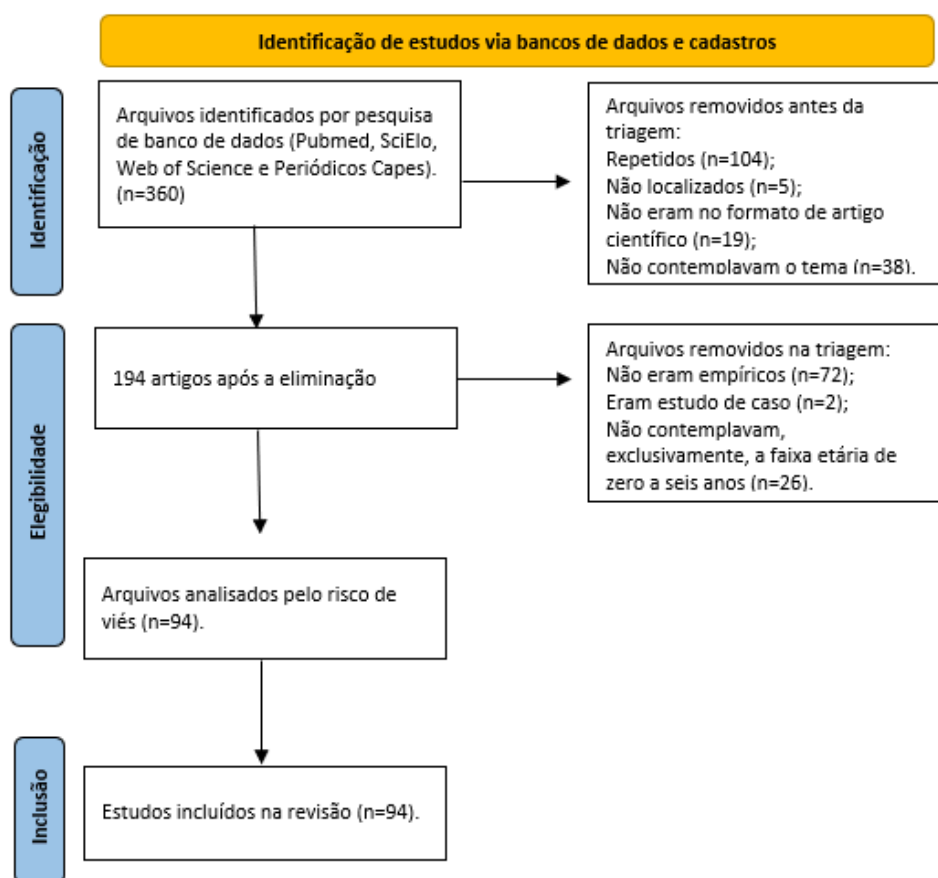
Identificação de estudos via bancos de dados e cadastros

Identificação

Arquivos identificados por pesquisa de banco de dados (Pubmed, SciElo, Web of Science e Periódicos Capes). (n=360)

Arquivos removidos antes da triagem:
Repetidos (n=104);
Não localizados (n=5);
Não eram no formato de artigo científico (n=19);
Não contemplavam o tema (n=38).

Elegibilidade

194 artigos após a eliminação

Arquivos removidos na triagem:
Não eram empíricos (n=72);
Eram estudo de caso (n=2);
Não contemplavam, exclusivamente, a faixa etária de zero a seis anos (n=26).

Arquivos analisados pelo risco de viés (n=94).

Inclusão

Estudos incluídos na revisão (n=94).